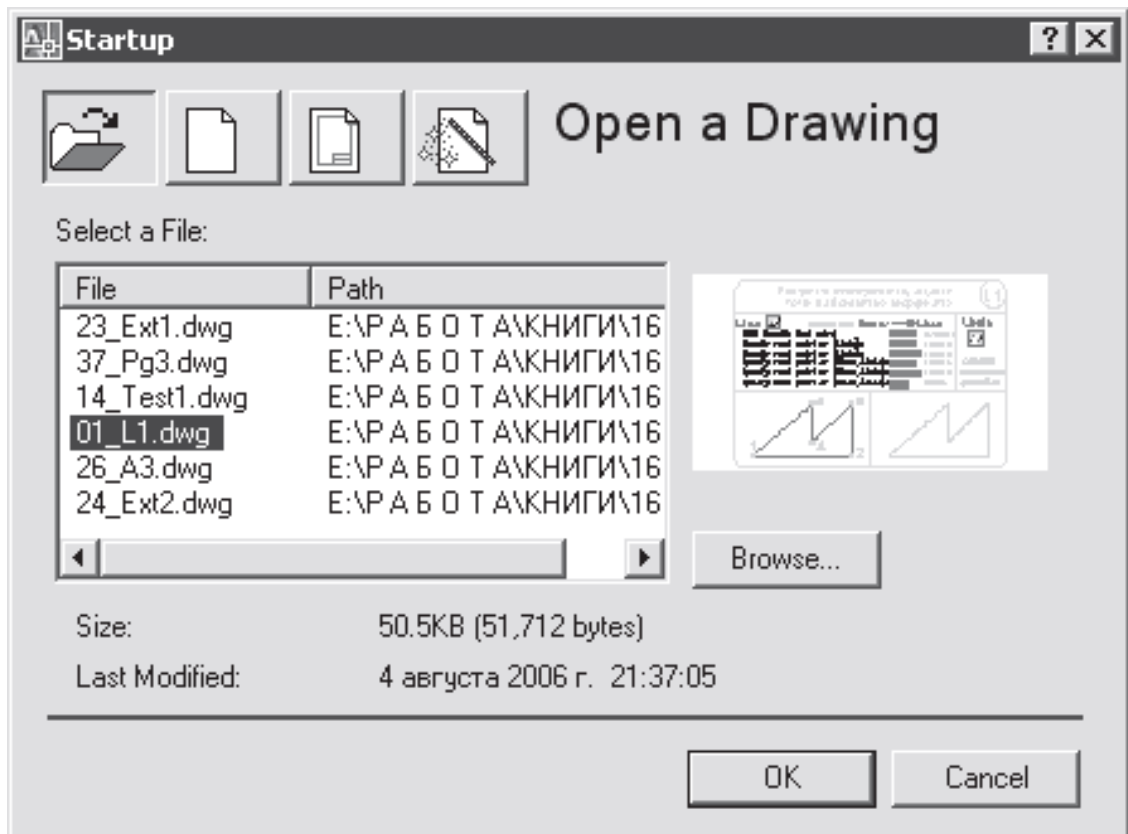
Startup

? X

Open a Drawing

Select a File:

| File | Path |
|---|---|
| 23_Ext1.dwg | E:\Р А Б О Т А\КНИГИ\16 |
| 37_Pg3.dwg | E:\Р А Б О Т А\КНИГИ\16 |
| 14_Test1.dwg | E:\Р А Б О Т А\КНИГИ\16 |
| 01_L1.dwg | E:\Р А Б О Т А\КНИГИ\16 |
| 26_A3.dwg | E:\Р А Б О Т А\КНИГИ\16 |
| 24_Ext2.dwg | E:\Р А Б О Т А\КНИГИ\16 |

Browse...

Size: 50.5KB (51,712 bytes)

Last Modified: 4 августа 2006 г. 21:37:05

OK

Cancel